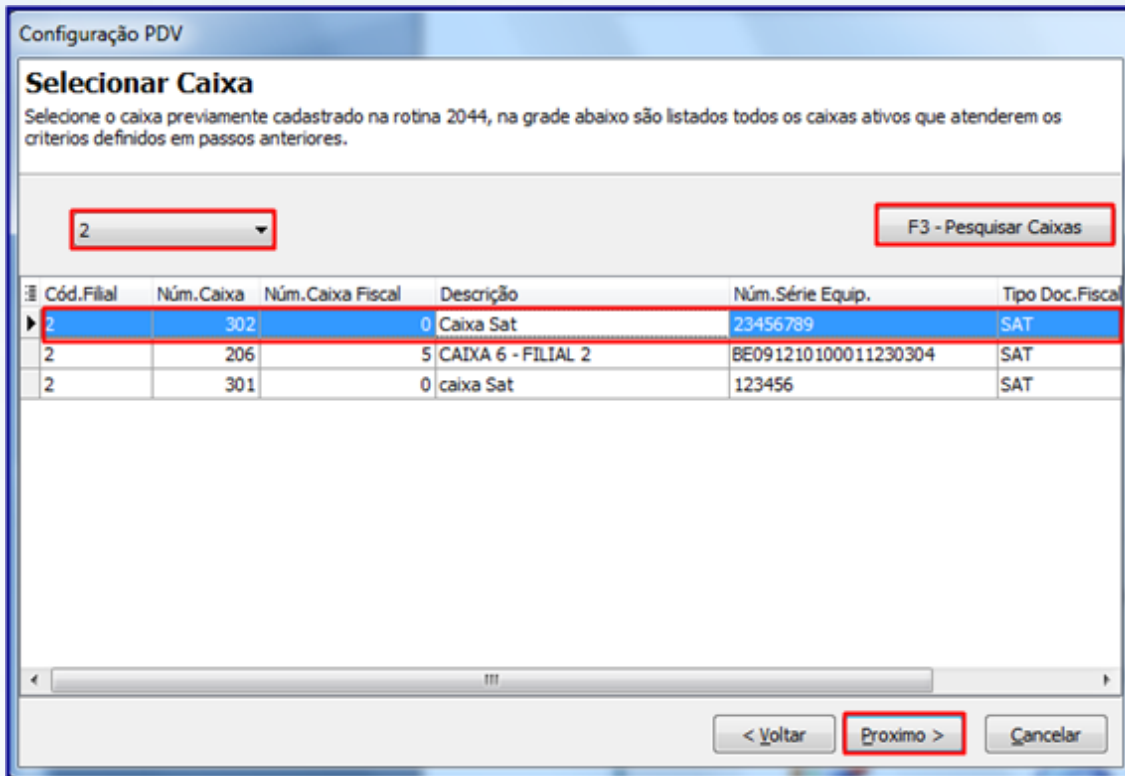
Configuração PDV

Selecionar Caixa

Selecione o caixa previamente cadastrado na rotina 2044, na grade abaixo são listados todos os caixas ativos que atenderem os criterios definidos em passos anteriores.

2

F3 - Pesquisar Caixas

| Cód.Filial | Núm.Caixa | Núm.Caixa Fiscal | Descrição | Núm.Série Equip. | Tipo Doc.Fiscal |
|---|---|---|---|---|---|
| 2 | 302 | 0 | Caixa Sat | 23456789 | SAT |
| 2 | 206 | 5 | CAIXA 6 - FILIAL 2 | BE091210100011230304 | SAT |
| 2 | 301 | 0 | caixa Sat | 123456 | SAT |

< Voltar

Proximo >

Cancelar